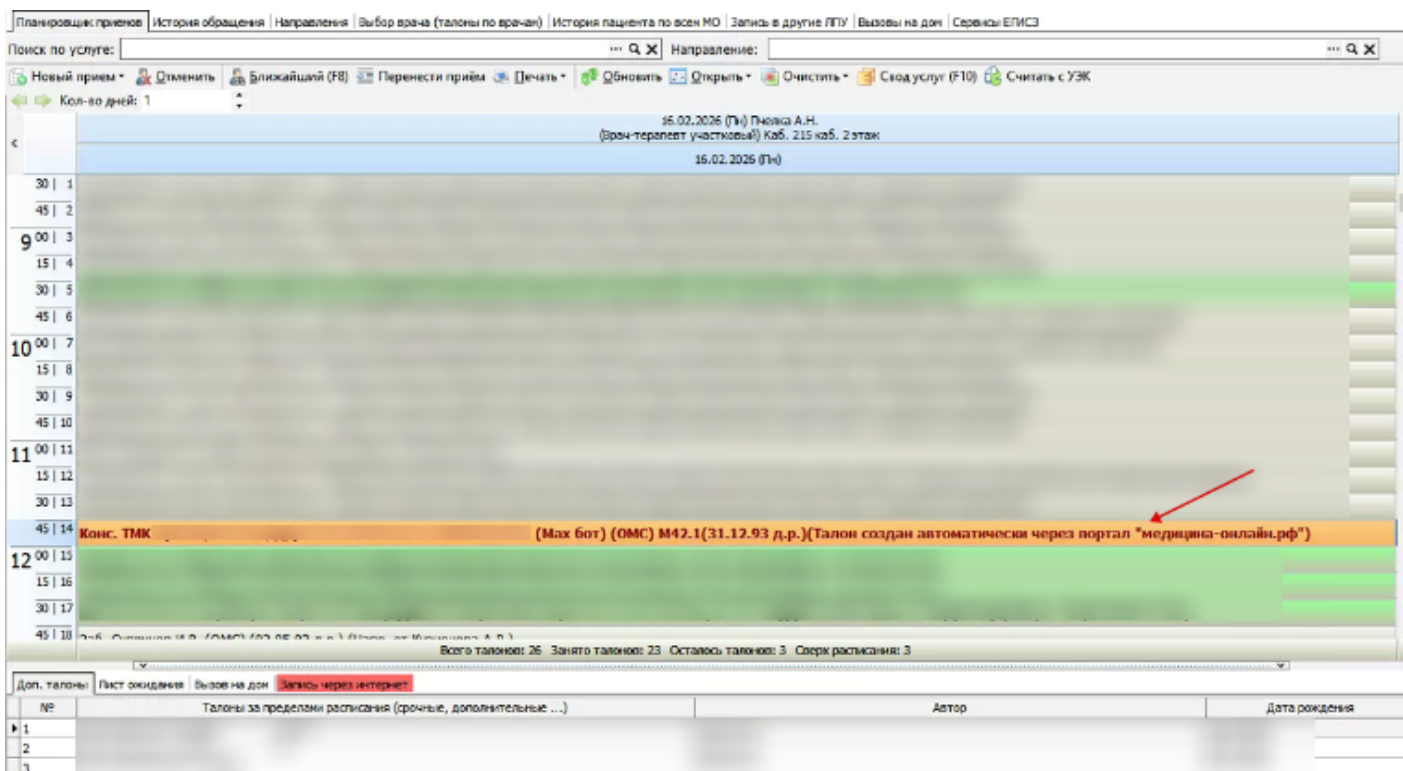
Планировщик приемов | История обращения | Направления | Выбор врача (талоны по врачам) | История пациента по всем МО | Запись в другие ЛПУ | Вызовы на дом | Сервисы ЕГИСЗ

Поиск по услуге: Направление:

Новый прием | Отменить | Ближайший (F8) | Перенести приём | Печать | Обновить | Открыть | Очистить | Свод услуг (F10) | Считать с УЭК

Кол-во дней: 1

16.02.2026 (Пн) Пчелка А.Н.
(Врач-терапевт участковый) Каб. 215 каб. 2 этаж

16.02.2026 (Пн)

30 | 1
45 | 2
9 00 | 3
15 | 4
30 | 5
45 | 6
10 00 | 7
15 | 8
30 | 9
45 | 10
11 00 | 11
15 | 12
30 | 13
45 | 14 Конс. ТМК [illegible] (Max бот) (ОМС) М42.1(31.12.93 д.р.)(Талон создан автоматически через портал "медицина-онлайн.рф")
12 00 | 15
15 | 16
30 | 17
45 | 18 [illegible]

Всего талонов: 26 Занято талонов: 23 Осталось талонов: 3 Сверх расписания: 3

Доп. талоны | Лист ожидания | Вызов на дом | Запись через интернет

| № | Талоны за пределами расписания (срочные, дополнительные ...) | Автор | Дата рождения |
|---|---|---|---|
| 1 | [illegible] | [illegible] | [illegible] |
| 2 | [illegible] | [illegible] | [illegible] |
| 3 | | | |